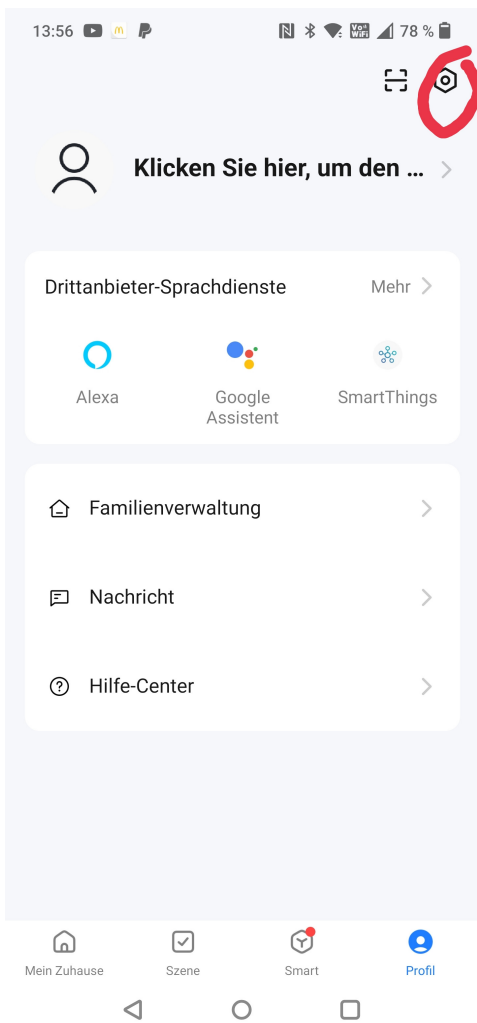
13:56

Vo) WiFi 78 %

Klicken Sie hier, um den ...

Drittanbieter-Sprachdienste

Mehr

Alexa

Google Assistent

SmartThings

Familienverwaltung

Nachricht

Hilfe-Center

Mein Zuhause

Szene

Smart

Profil